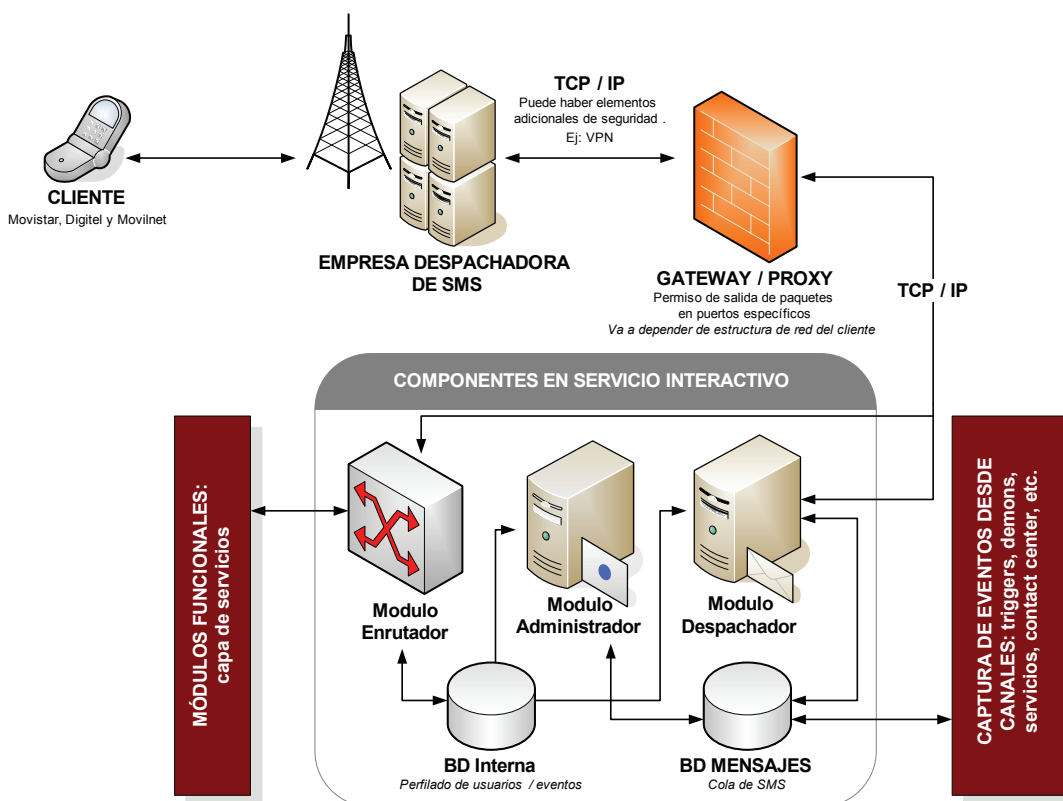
CLIENTE
Movistar, Digitel y Movilnet

EMPRESA DESPACHADORA DE SMS

TCP / IP
Puede haber elementos adicionales de seguridad .
Ej: VPN

GATEWAY / PROXY
Permiso de salida de paquetes en puertos específicos
Va a depender de estructura de red del cliente

TCP / IP

COMPONENTES EN SERVICIO INTERACTIVO

MÓDULOS FUNCIONALES: capa de servicios

Modulo Enrutador

Modulo Administrador

Modulo Despachador

BD Interna
Perfilado de usuarios / eventos

BD MENSAJES
Cola de SMS

CAPTURA DE EVENTOS DESDE CANALES: triggers, demons, servicios, contact center, etc.